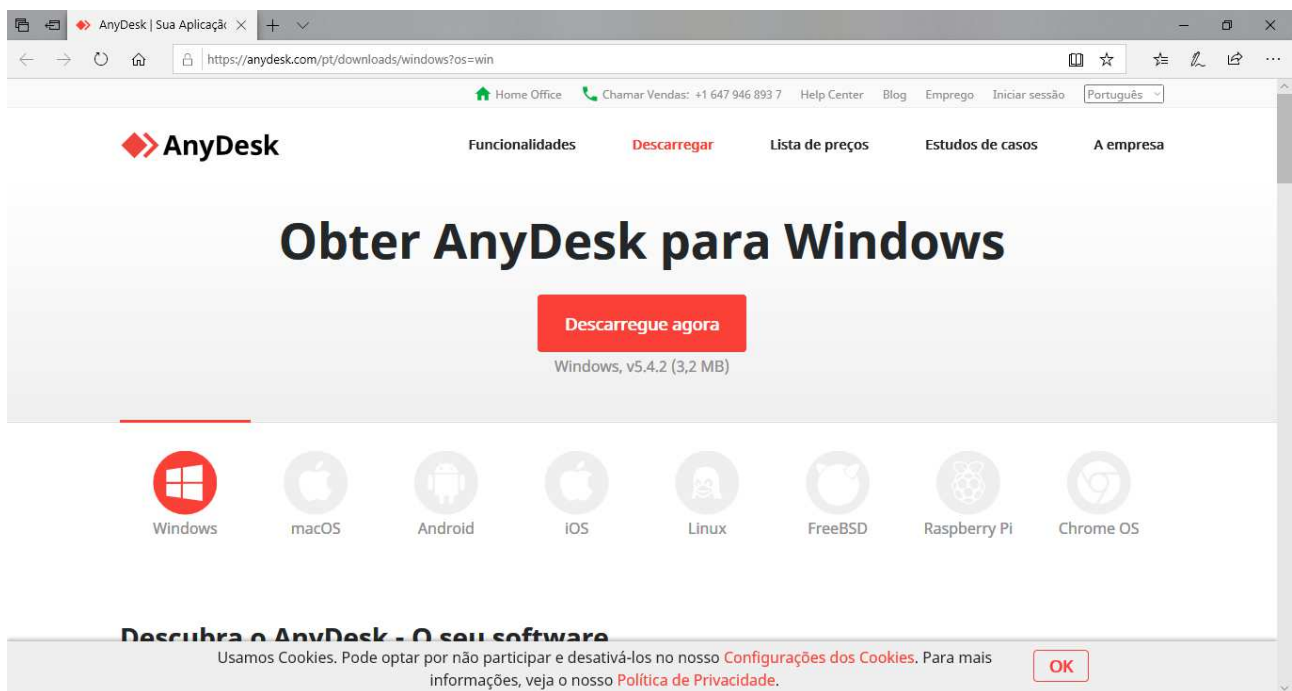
AnyDesk | Sua Aplicaçã

https://anydesk.com/pt/downloads/windows?os=win

Home Office Chamar Vendas: +1 647 946 893 7 Help Center Blog Emprego Iniciar sessão Português

AnyDesk

Funcionalidades Descarregar Lista de preços Estudos de casos A empresa

Obter AnyDesk para Windows

Descarregue agora

Windows, v5.4.2 (3,2 MB)

Windows macOS Android iOS Linux FreeBSD Raspberry Pi Chrome OS

Descubra o AnyDesk - O seu software

Usamos Cookies. Pode optar por não participar e desativá-los no nosso Configurações dos Cookies. Para mais informações, veja o nosso Política de Privacidade.

OK